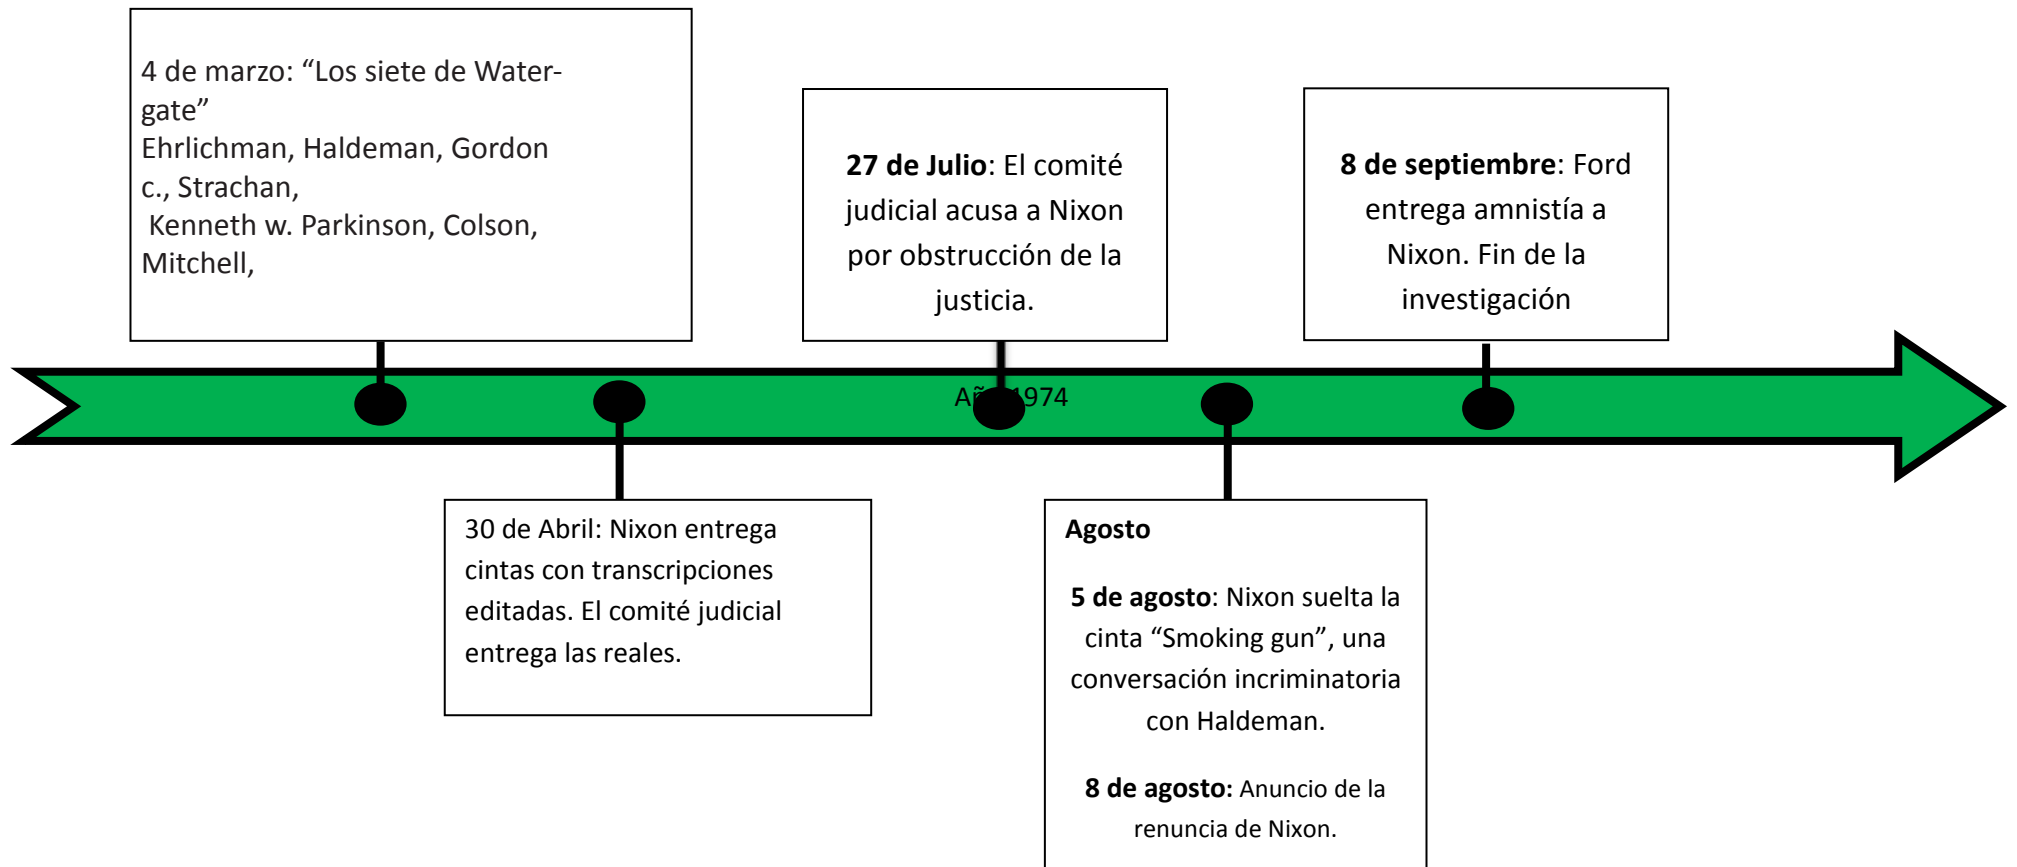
4 de marzo: “Los siete de Watergate”
Ehrlichman, Haldeman, Gordon c., Strachan,
Kenneth w. Parkinson, Colson, Mitchell,

**27 de Julio**: El comité judicial acusa a Nixon por obstrucción de la justicia.

**8 de septiembre**: Ford entrega amnistía a Nixon. Fin de la investigación

Añ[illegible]1974

30 de Abril: Nixon entrega cintas con transcripciones editadas. El comité judicial entrega las reales.

**Agosto**

**5 de agosto**: Nixon suelta la cinta “Smoking gun”, una conversación incriminatoria con Haldeman.

**8 de agosto:** Anuncio de la renuncia de Nixon.